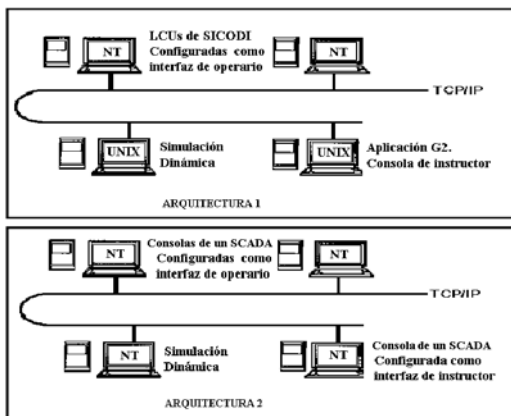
NT

LCUs de SICODI Configuradas como interfaz de operario

NT

TCP/IP

UNIX

Simulación Dinámica

UNIX

Aplicación G2. Consola de instructor

ARQUITECTURA 1

NT

Consolas de un SCADA Configuradas como interfaz de operario

NT

TCP/IP

NT

Simulación Dinámica

NT

Consola de un SCADA Configurada como interfaz de instructor

ARQUITECTURA 2